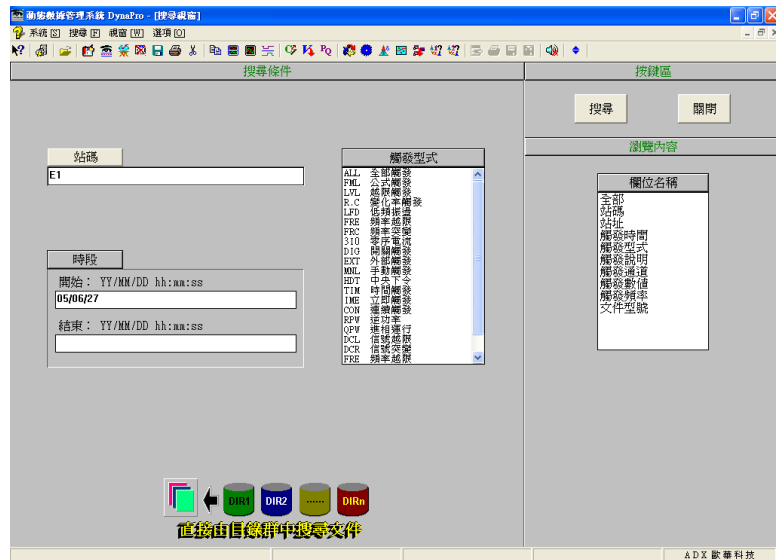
動態數據管理系統 DynaPro - [搜尋視窗]

系統 [S] 搜尋 [F] 視窗 [W] 選項 [O]

搜尋條件

按鍵區

搜尋

關閉

瀏覽內容

站碼

E1

觸發型式

ALL 全部觸發
FML 公式觸發
LVL 越限觸發
R.C 變化率觸發
LFD 低頻振盪
FRE 頻率越限
FRC 頻率突變
3I0 零序電流
DIG 開關觸發
EXT 外部觸發
MNL 手動觸發
HDT 中央下令
TIM 時間觸發
IME 立即觸發
CON 連續觸發
RPW 逆功率
QPW 進相運行
DCL 信號越限
DCR 信號突變
FRE 頻率越限

欄位名稱

全部
站碼
站址
觸發時間
觸發型式
觸發說明
觸發通道
觸發數值
觸發頻率
文件型號

時段

開始： YY/MM/DD hh:mm:ss

05/06/27

結束： YY/MM/DD hh:mm:ss

DIR1 DIR2 ...... DIRn

直接由目錄群中搜尋文件

ADX 歐華科技